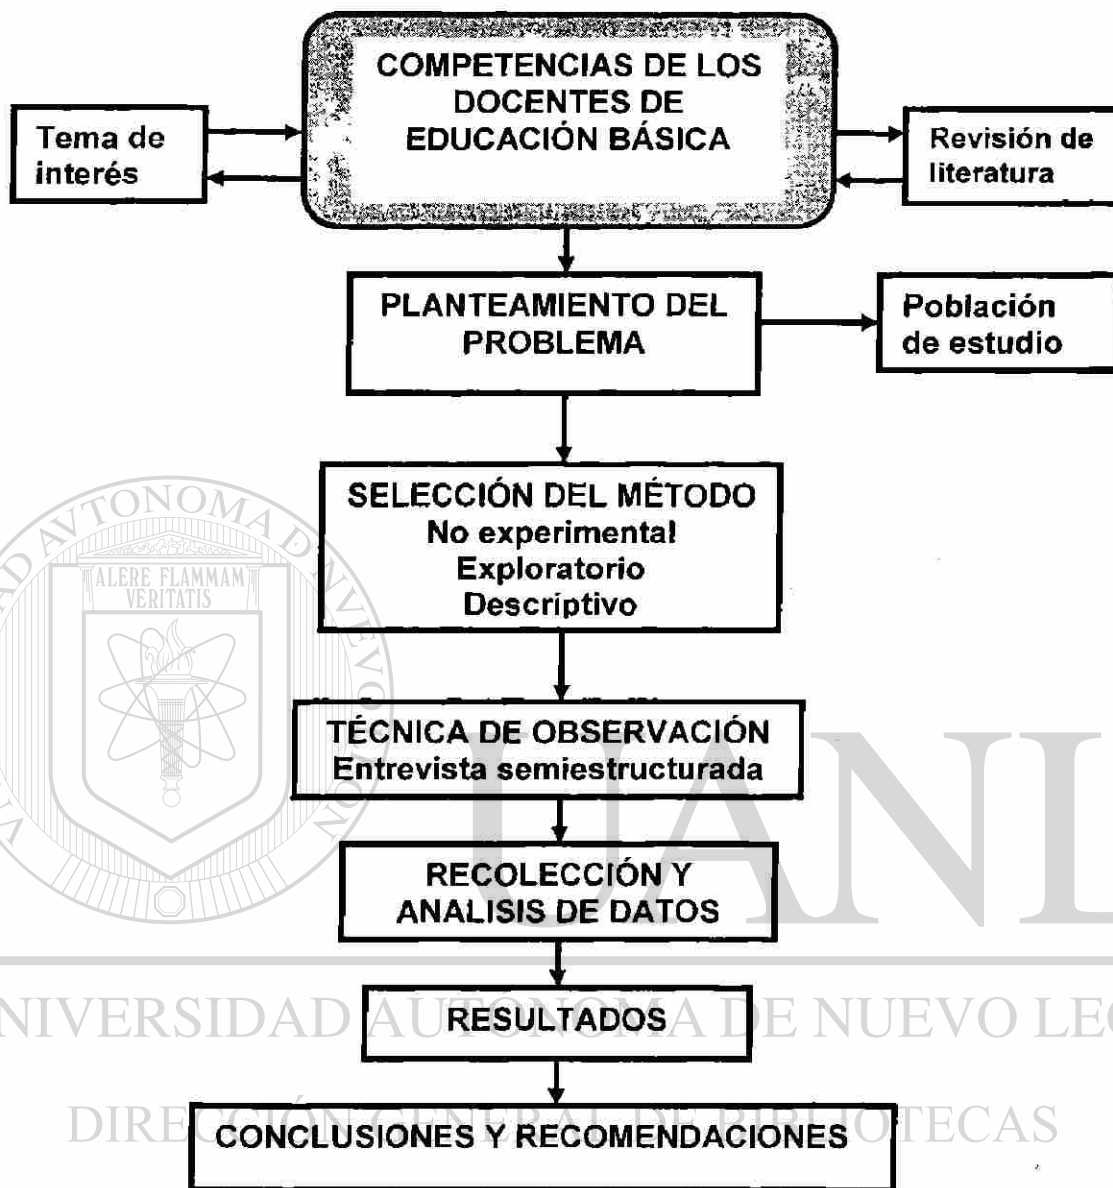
COMPETENCIAS DE LOS DOCENTES DE EDUCACIÓN BÁSICA

Tema de interés

Revisión de literatura

PLANTEAMIENTO DEL PROBLEMA

Población de estudio

SELECCIÓN DEL MÉTODO
No experimental
Exploratorio
Descriptivo

TÉCNICA DE OBSERVACIÓN
Entrevista semiestructurada

RECOLECCIÓN Y ANALISIS DE DATOS

RESULTADOS

CONCLUSIONES Y RECOMENDACIONES

UNIVERSIDAD AUTÓNOMA DE NUEVO LEÓN
ALERE FLAMMAM VERITATIS
UANL
DIRECCIÓN GENERAL DE BIBLIOTECAS